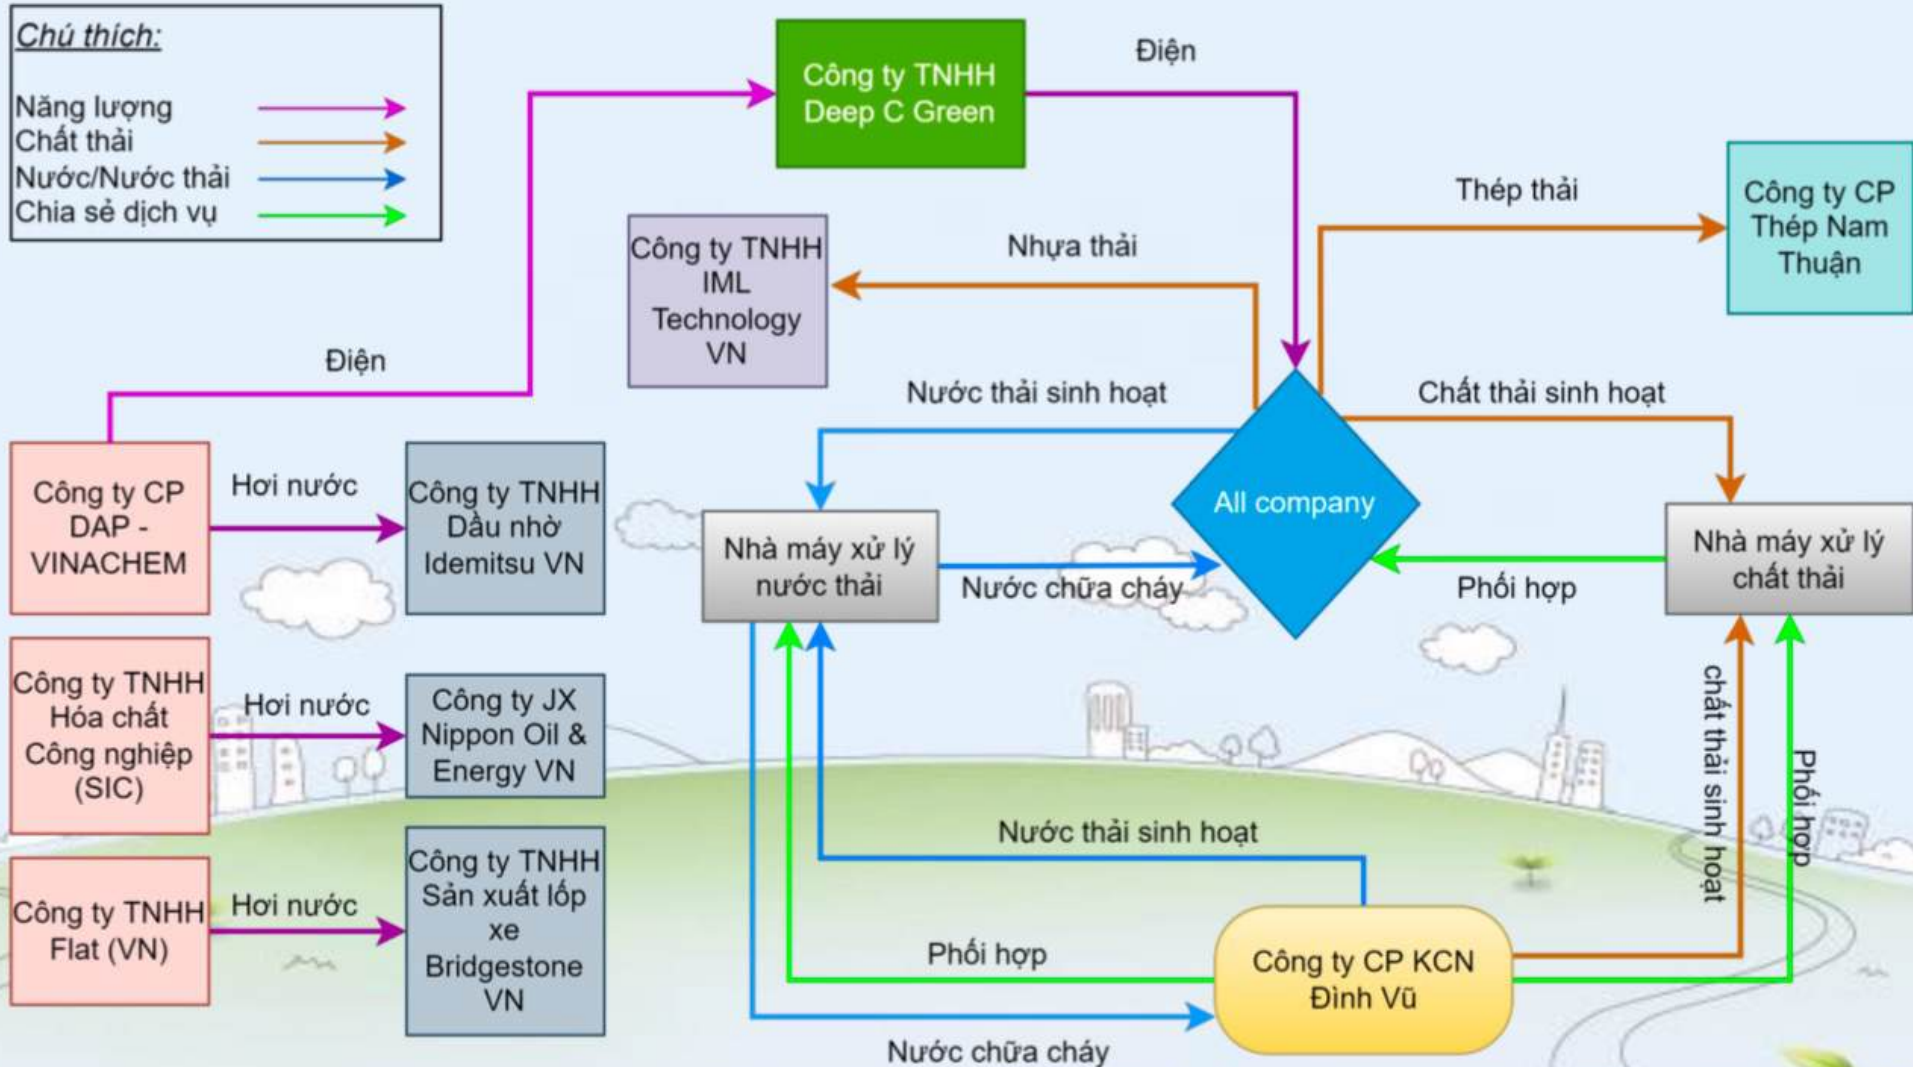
Chú thích:
Năng lượng
Chất thải
Nước/Nước thải
Chia sẻ dịch vụ

Công ty TNHH Deep C Green

Điện

Thép thải

Công ty CP Thép Nam Thuận

Công ty TNHH IML Technology VN

Nhựa thải

Điện

Nước thải sinh hoạt

Chất thải sinh hoạt

Công ty CP DAP - VINACHEM

Hơi nước

Công ty TNHH Dầu nhờ Idemitsu VN

Nhà máy xử lý nước thải

All company

Nhà máy xử lý chất thải

Nước chữa cháy

Phối hợp

Công ty TNHH Hóa chất Công nghiệp (SIC)

Hơi nước

Công ty JX Nippon Oil & Energy VN

chất thải sinh hoạt

Phối hợp

Nước thải sinh hoạt

Công ty TNHH Flat (VN)

Hơi nước

Công ty TNHH Sản xuất lốp xe Bridgestone VN

Phối hợp

Công ty CP KCN Đình Vũ

Nước chữa cháy